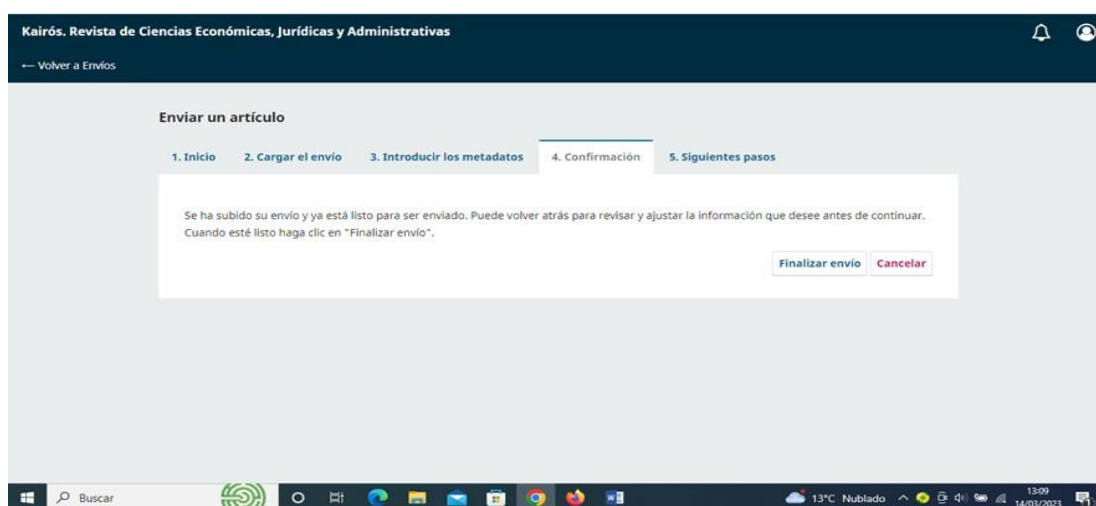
Kairós. Revista de Ciencias Económicas, Jurídicas y Administrativas

← Volver a Envíos

Enviar un artículo

1. Inicio 2. Cargar el envío 3. Introducir los metadatos 4. Confirmación 5. Siguientes pasos

Se ha subido su envío y ya está listo para ser enviado. Puede volver atrás para revisar y ajustar la información que desee antes de continuar. Cuando esté listo haga clic en "Finalizar envío".

Finalizar envío Cancelar

Buscar

13°C Nublado 13:09 14/03/2023